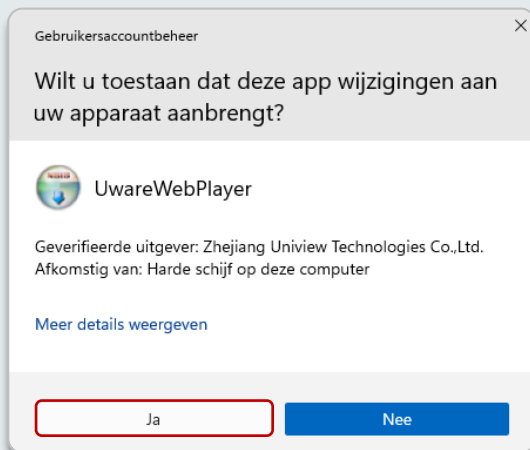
Gebruikersaccountbeheer

×

Wilt u toestaan dat deze app wijzigingen aan uw apparaat aanbrengt?

UwareWebPlayer

Geverifieerde uitgever: Zhejiang Uniview Technologies Co.,Ltd.
Afkomstig van: Harde schijf op deze computer

Meer details weergeven

Ja

Nee